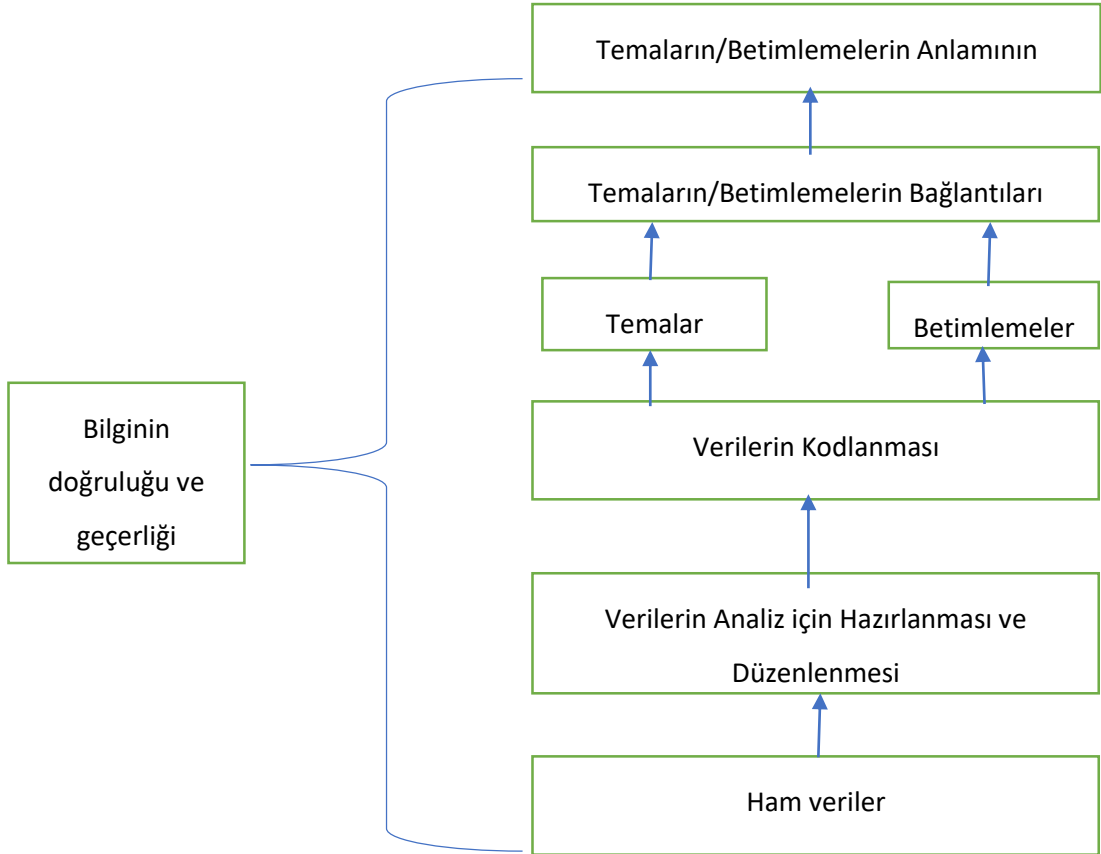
Temaların/Betimlemelerin Anlamının

Temaların/Betimlemelerin Bağlantıları

Temalar

Betimlemeler

Bilginin doğruluğu ve geçerliği

Verilerin Kodlanması

Verilerin Analiz için Hazırlanması ve Düzenlenmesi

Ham veriler